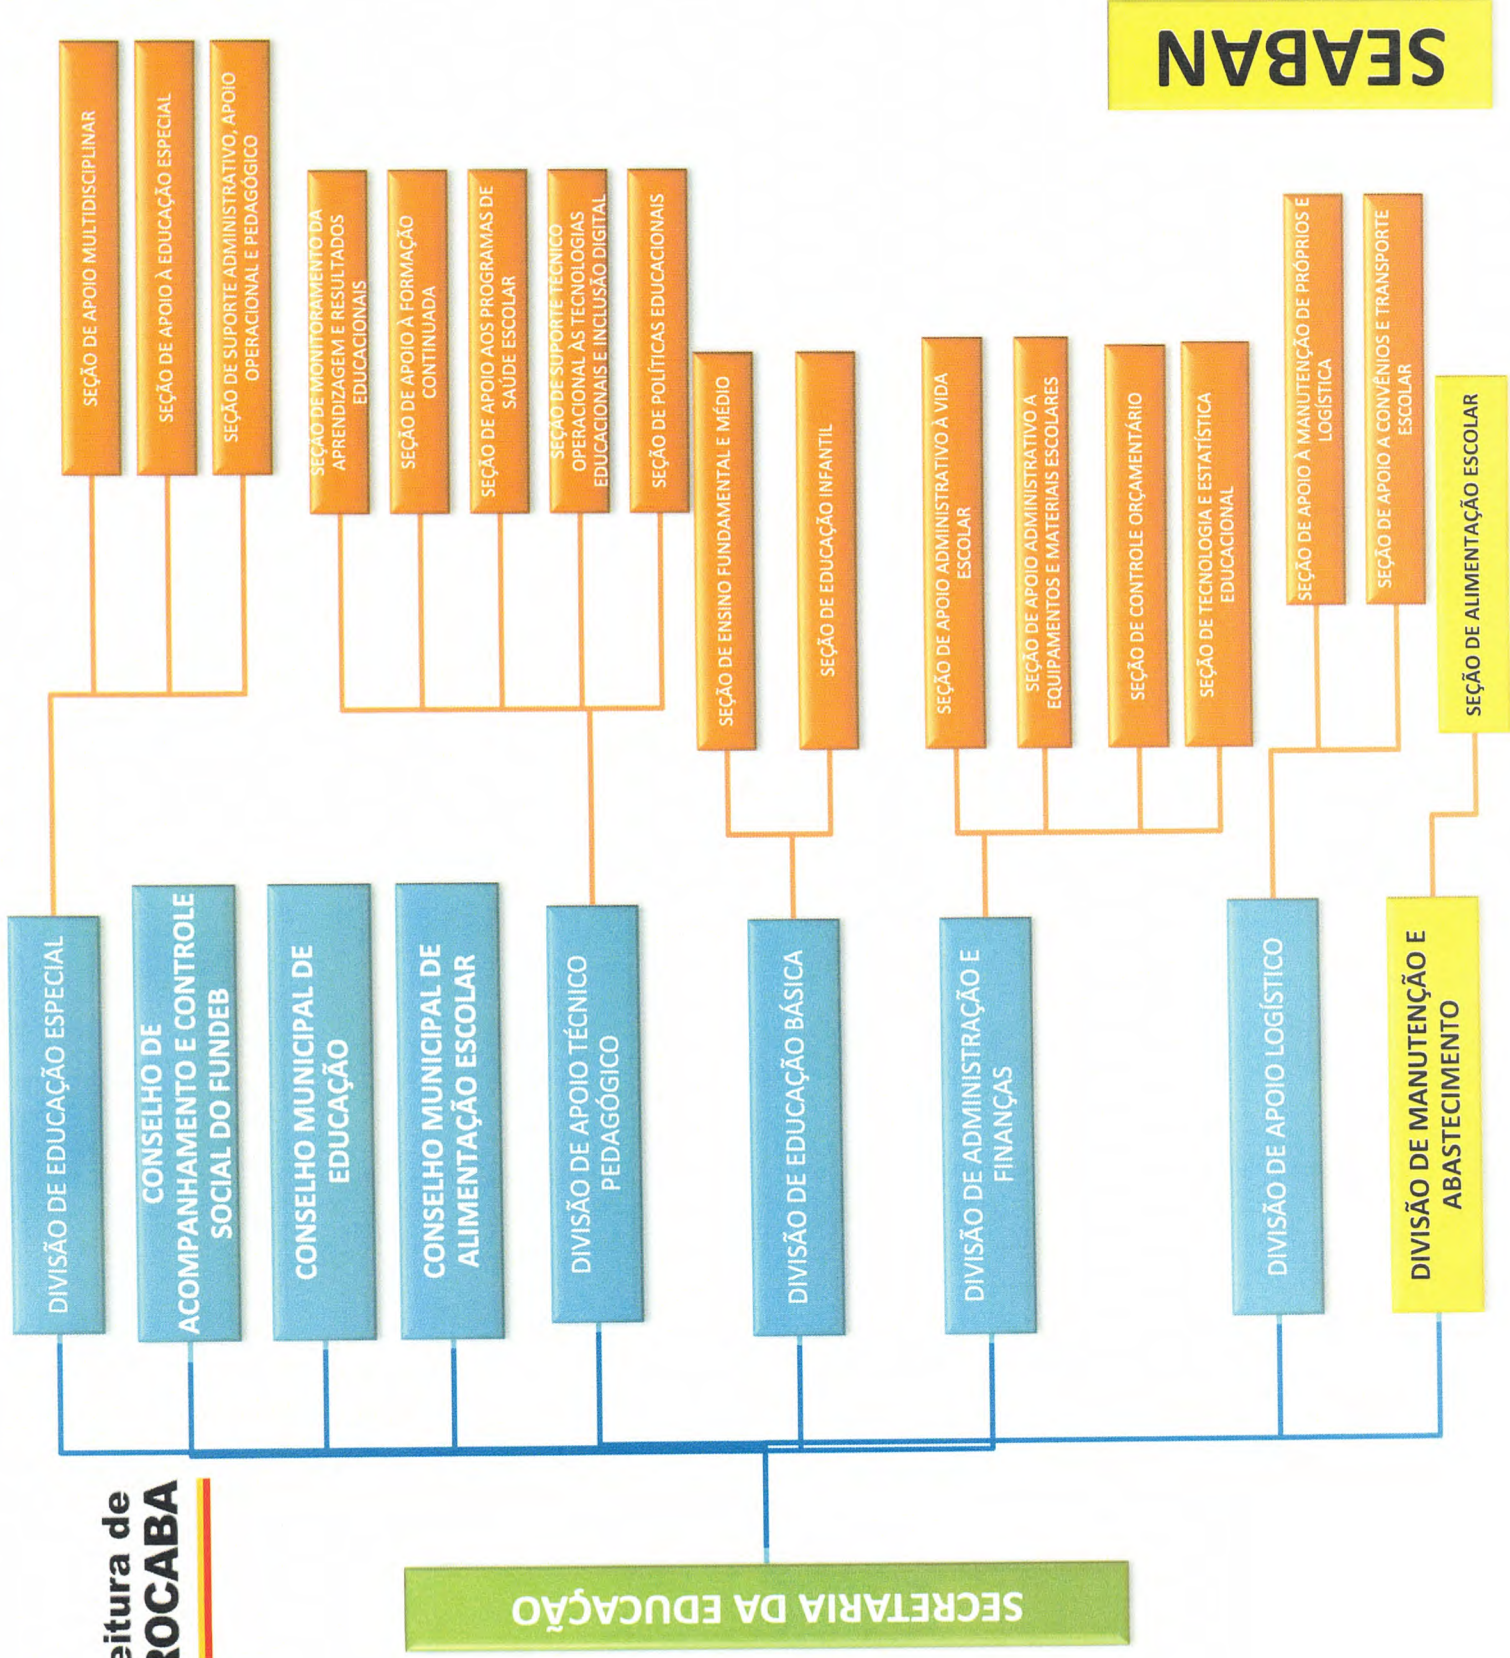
SECRETARIA DA EDUCAÇÃO

eitura de
ROCABA

DIVISÃO DE EDUCAÇÃO ESPECIAL

CONSELHO DE ACOMPANHAMENTO E CONTROLE SOCIAL DO FUNDEB

CONSELHO MUNICIPAL DE EDUCAÇÃO

CONSELHO MUNICIPAL DE ALIMENTAÇÃO ESCOLAR

DIVISÃO DE APOIO TÉCNICO PEDAGÓGICO

DIVISÃO DE EDUCAÇÃO BÁSICA

DIVISÃO DE ADMINISTRAÇÃO E FINANÇAS

DIVISÃO DE APOIO LOGÍSTICO

DIVISÃO DE MANUTENÇÃO E ABASTECIMENTO

SEÇÃO DE APOIO MULTIDISCIPLINAR

SEÇÃO DE APOIO À EDUCAÇÃO ESPECIAL

SEÇÃO DE SUPORTE ADMINISTRATIVO, APOIO OPERACIONAL E PEDAGÓGICO

SEÇÃO DE MONITORAMENTO DA APRENDIZAGEM E RESULTADOS EDUCACIONAIS

SEÇÃO DE APOIO À FORMAÇÃO CONTINUADA

SEÇÃO DE APOIO AOS PROGRAMAS DE SAÚDE ESCOLAR

SEÇÃO DE SUPORTE TÉCNICO OPERACIONAL ÀS TECNOLOGIAS EDUCACIONAIS E INCLUSÃO DIGITAL

SEÇÃO DE POLÍTICAS EDUCACIONAIS

SEÇÃO DE ENSINO FUNDAMENTAL E MÉDIO

SEÇÃO DE EDUCAÇÃO INFANTIL

SEÇÃO DE APOIO ADMINISTRATIVO À VIDA ESCOLAR

SEÇÃO DE APOIO ADMINISTRATIVO A EQUIPAMENTOS E MATERIAIS ESCOLARES

SEÇÃO DE CONTROLE ORÇAMENTÁRIO

SEÇÃO DE TECNOLOGIA E ESTATÍSTICA EDUCACIONAL

SEÇÃO DE APOIO À MANUTENÇÃO DE PRÓPRIOS E LOGÍSTICA

SEÇÃO DE APOIO A CONVÊNIOS E TRANSPORTE ESCOLAR

SEÇÃO DE ALIMENTAÇÃO ESCOLAR

SEABAN